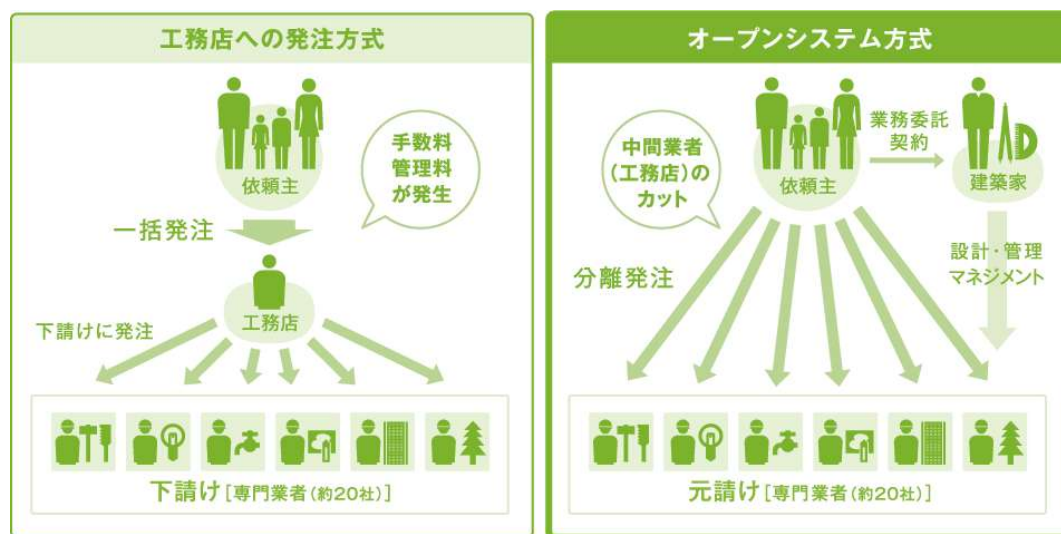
工務店への発注方式

依頼主

手数料
管理料
が発生

一括発注

工務店

下請けに発注

下請け［専門業者（約20社）］

オープンシステム方式

中間業者
（工務店）の
カット

依頼主

業務委託
契約

建築家

分離発注

設計・管理
マネジメント

元請け［専門業者（約20社）］